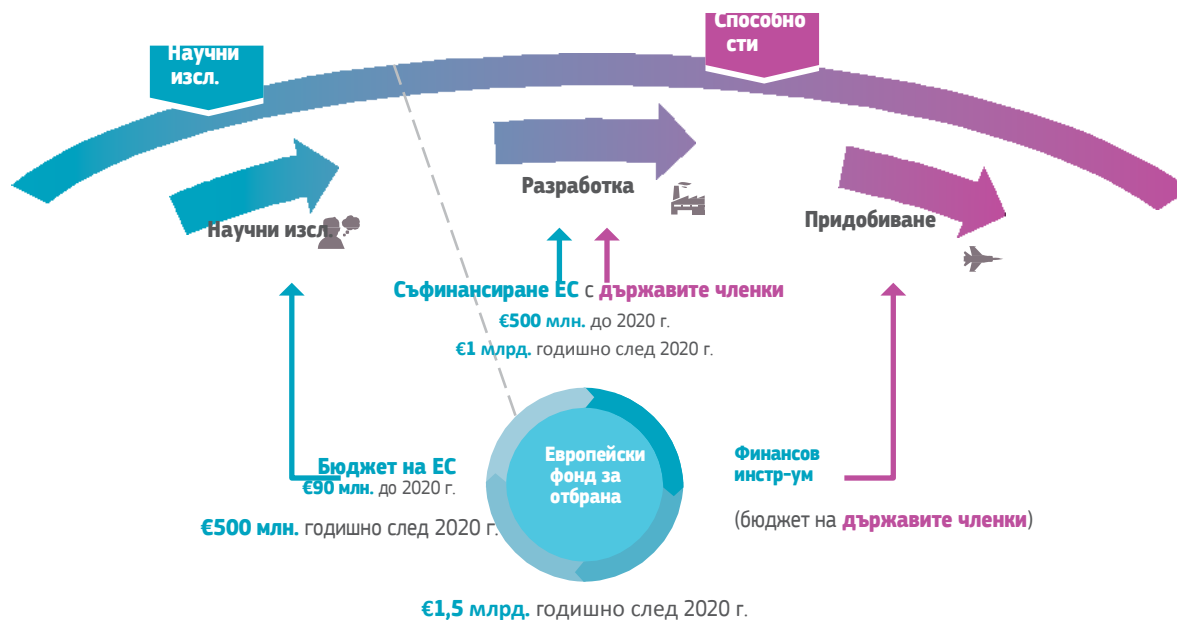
Научни изсл.

Способности

Научни изсл.

Разработка

Придобиване

Съфинансиране ЕС с държавите членки
€500 млн. до 2020 г.
€1 млрд. годишно след 2020 г.

Бюджет на ЕС
€90 млн. до 2020 г.

€500 млн. годишно след 2020 г.

Европейски фонд за отбрана

Финансов инстр-ум

(бюджет на държавите членки)

€1,5 млрд. годишно след 2020 г.